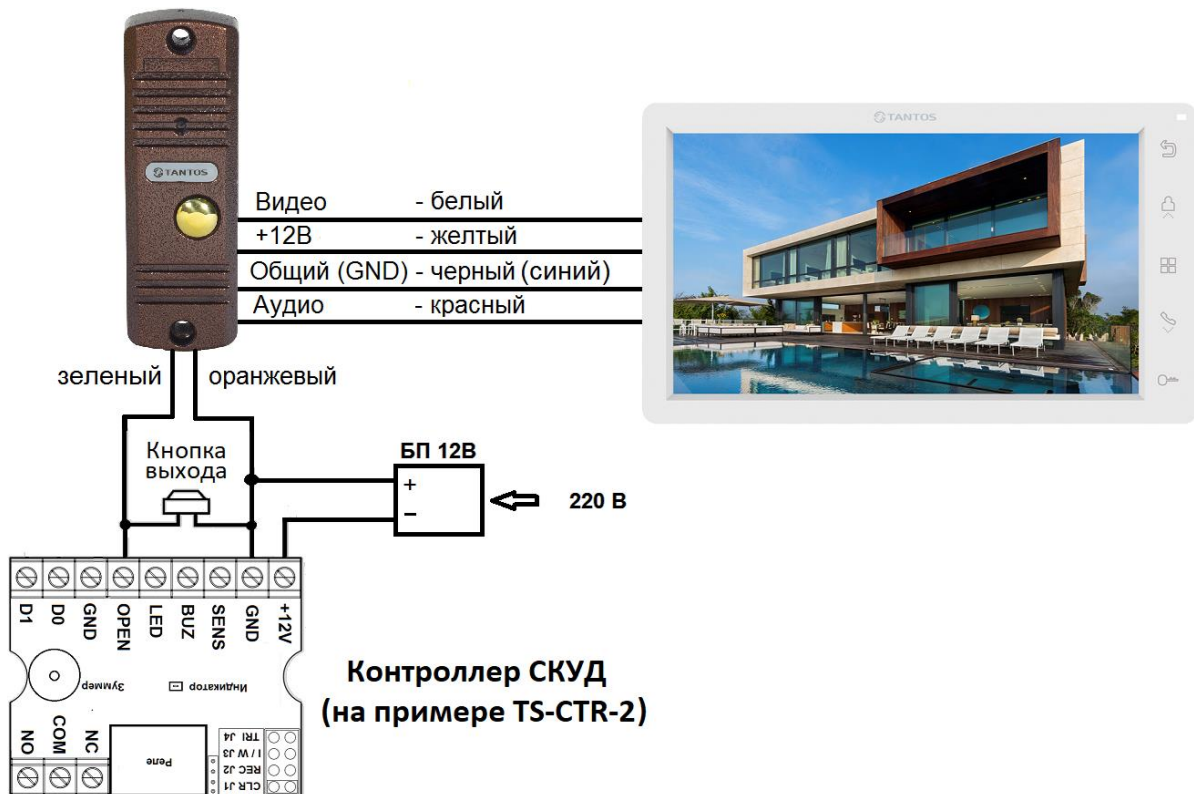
TANTOS

Видео - белый
+12В - желтый
Общий (GND) - черный (синий)
Аудио - красный

TANTOS

зеленый
оранжевый

Кнопка выхода

БП 12В
+
−
220 В

D1 D0 GND OPEN LED BUZ SENS GND +12V

Зуммер
Индикатор

NO COM NC
Реле
TRI J4
I/W J3
REC J2
CLR J1

Контроллер СКУД
(на примере TS-CTR-2)